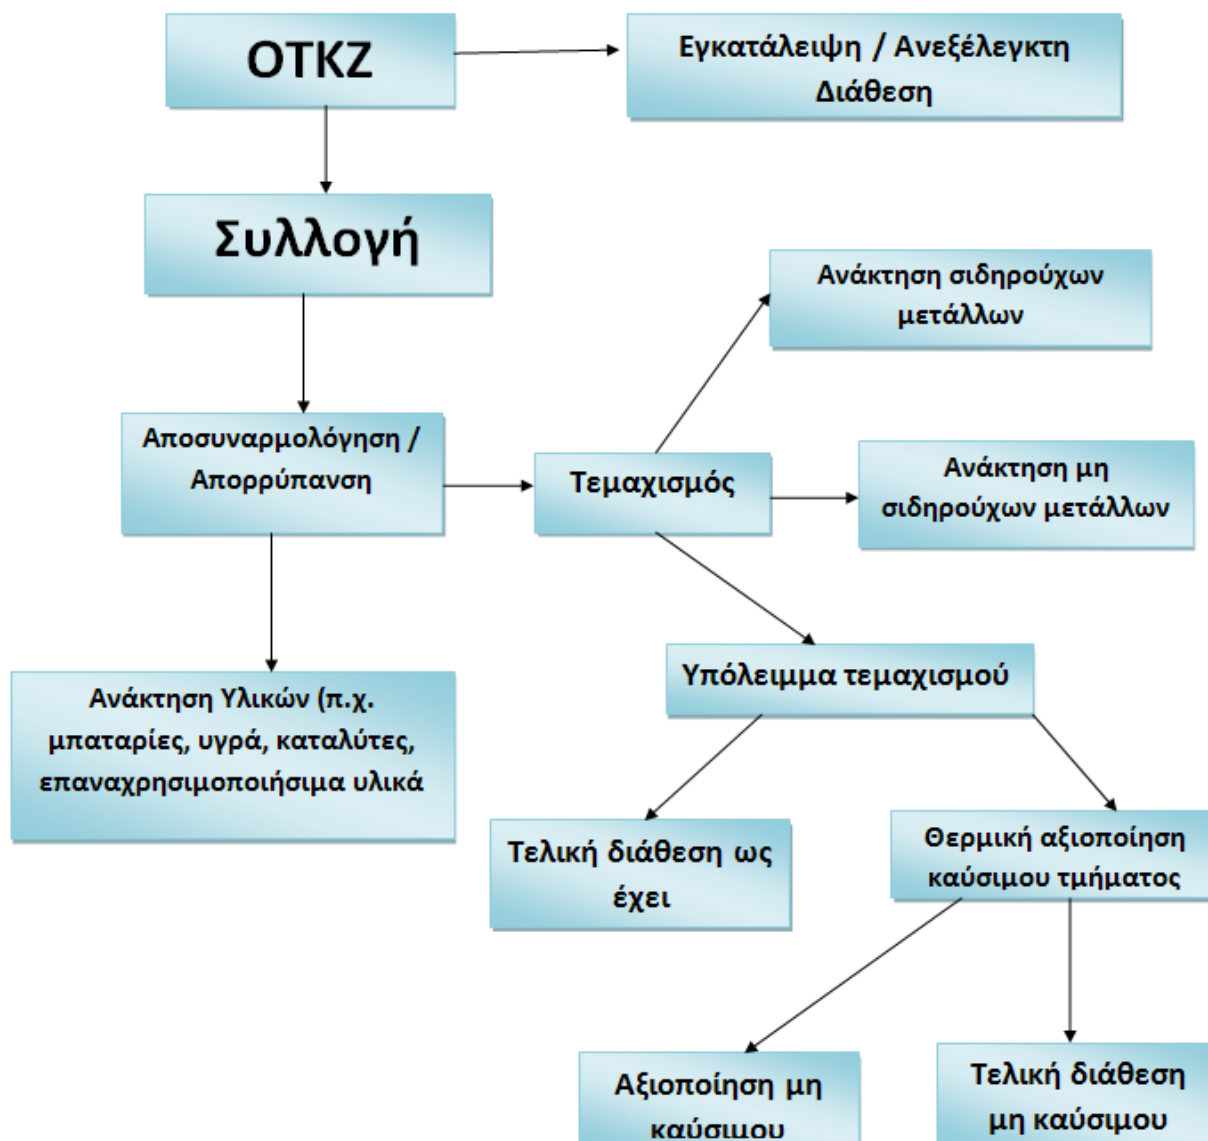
ΟΤΚΖ

Εγκατάλειψη / Ανεξέλεγκτη Διάθεση

Συλλογή

Ανάκτηση σιδηρούχων μετάλλων

Αποσυναρμολόγηση / Απορρύπανση

Τεμαχισμός

Ανάκτηση μη σιδηρούχων μετάλλων

Ανάκτηση Υλικών (π.χ. μπαταρίες, υγρά, καταλύτες, επαναχρησιμοποιήσιμα υλικά

Υπόλειμμα τεμαχισμού

Τελική διάθεση ως έχει

Θερμική αξιοποίηση καύσιμου τμήματος

Αξιοποίηση μη καύσιμου

Τελική διάθεση μη καύσιμου